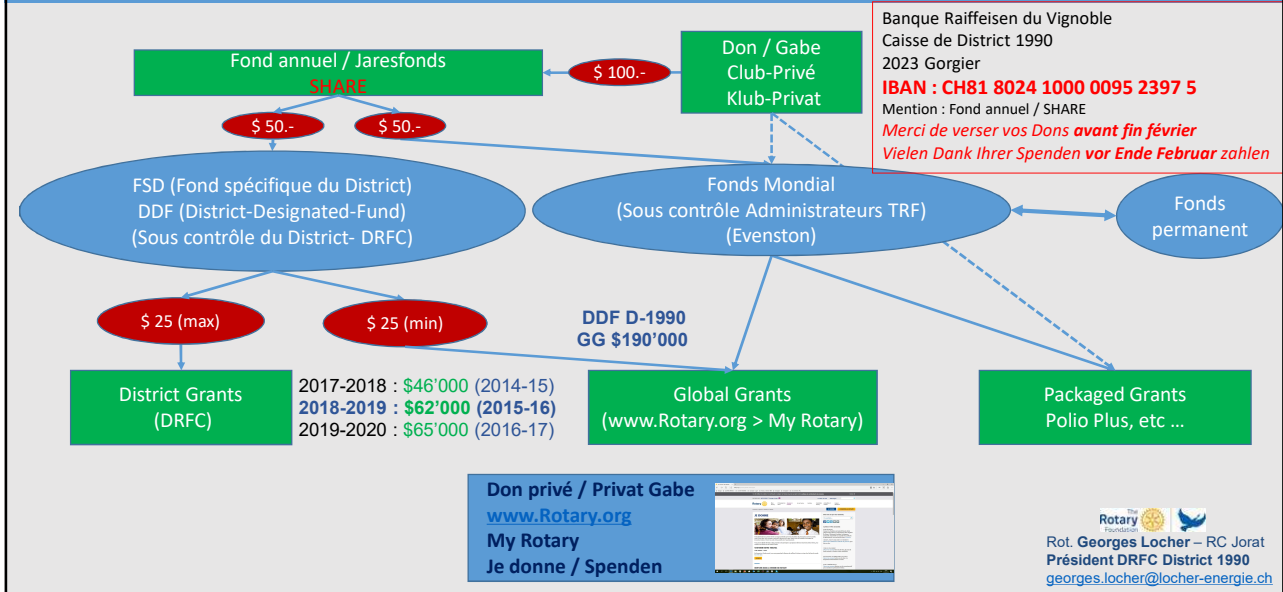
Banque Raiffeisen du Vignoble
Caisse de District 1990
2023 Gorgier
IBAN : CH81 8024 1000 0095 2397 5
Mention : Fond annuel / SHARE
Merci de verser vos Dons avant fin février
Vielen Dank Ihrer Spenden vor Ende Februar zahlen

Fond annuel / Jaresfonds
SHARE

$ 100.-

Don / Gabe
Club-Privé
Klub-Privat

$ 50.-

$ 50.-

FSD (Fond spécifique du District)
DDF (District-Designated-Fund)
(Sous contrôle du District- DRFC)

Fonds Mondial
(Sous contrôle Administrateurs TRF)
(Evenston)

Fonds permanent

$ 25 (max)

$ 25 (min)

DDF D-1990
GG $190'000

District Grants
(DRFC)

2017-2018 : $46'000 (2014-15)
2018-2019 : $62'000 (2015-16)
2019-2020 : $65'000 (2016-17)

Global Grants
(www.Rotary.org > My Rotary)

Packaged Grants
Polio Plus, etc …

Don privé / Privat Gabe
www.Rotary.org
My Rotary
Je donne / Spenden

The Rotary Foundation
Rot. Georges Locher – RC Jorat
Président DRFC District 1990
georges.locher@locher-energie.ch